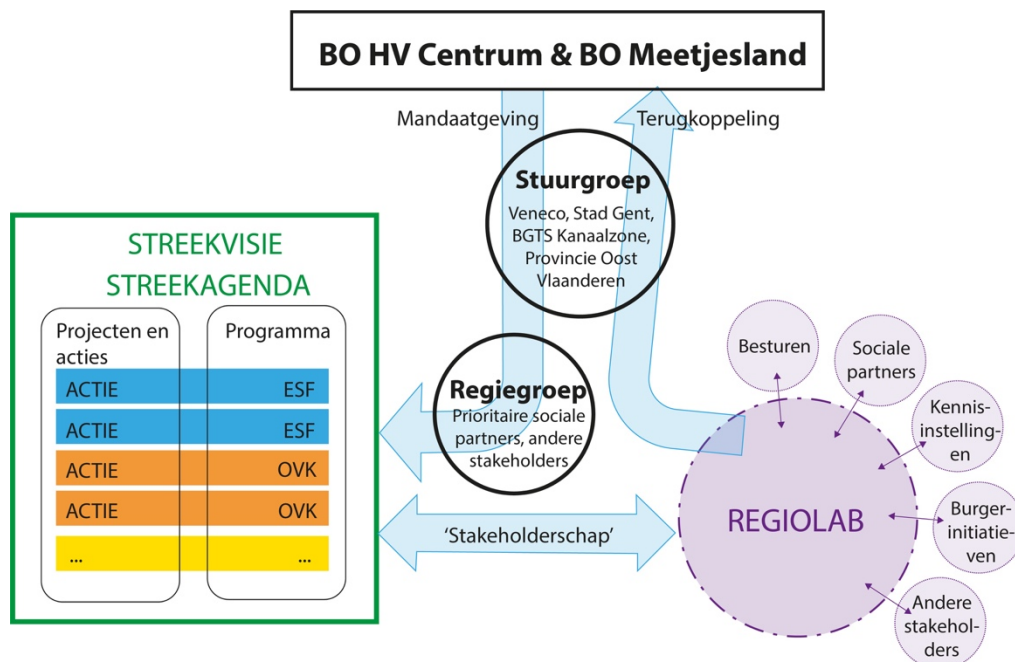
BO HV Centrum & BO Meetjesland

Mandaatgeving

Terugkoppeling

Stuurgroep
Veneco, Stad Gent, BGTS Kanaalzone, Provincie Oost Vlaanderen

STREEKVISIE
STREEKAGENDA

Projecten en acties

Programma

ACTIE ESF
ACTIE ESF
ACTIE OVK
ACTIE OVK
... ...

Regiegroep
Prioritaire sociale partners, andere stakeholders

'Stakeholderschap'

REGIOLAB

Besturen

Sociale partners

Kennisinstellingen

Burgerinitiatieven

Andere stakeholders